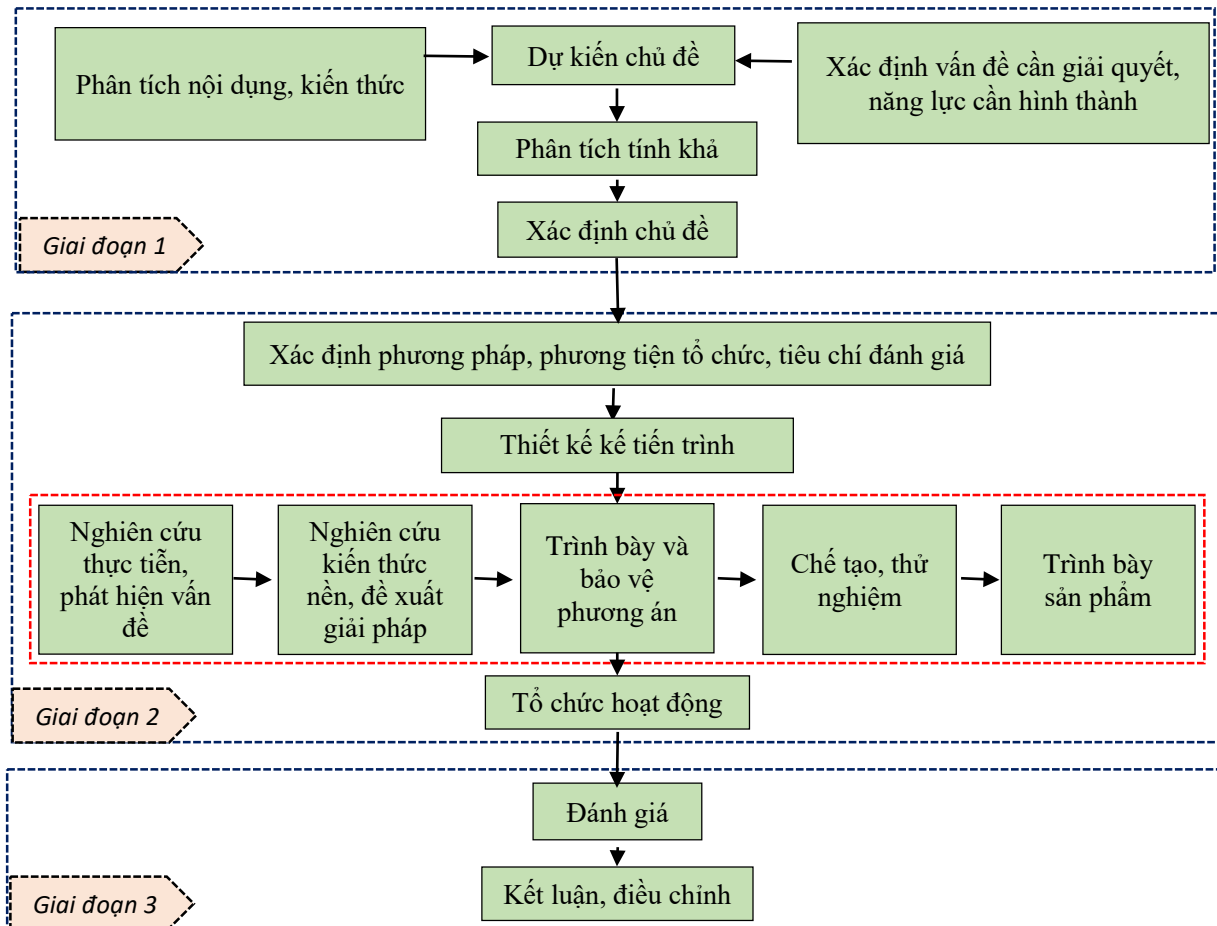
Phân tích nội dụng, kiến thức

Dự kiến chủ đề

Xác định vấn đề cần giải quyết, năng lực cần hình thành

Phân tích tính khả

Xác định chủ đề

Giai đoạn 1

Xác định phương pháp, phương tiện tổ chức, tiêu chí đánh giá

Thiết kế kế tiến trình

Nghiên cứu thực tiễn, phát hiện vấn đề

Nghiên cứu kiến thức nền, đề xuất giải pháp

Trình bày và bảo vệ phương án

Chế tạo, thử nghiệm

Trình bày sản phẩm

Tổ chức hoạt động

Giai đoạn 2

Đánh giá

Kết luận, điều chỉnh

Giai đoạn 3